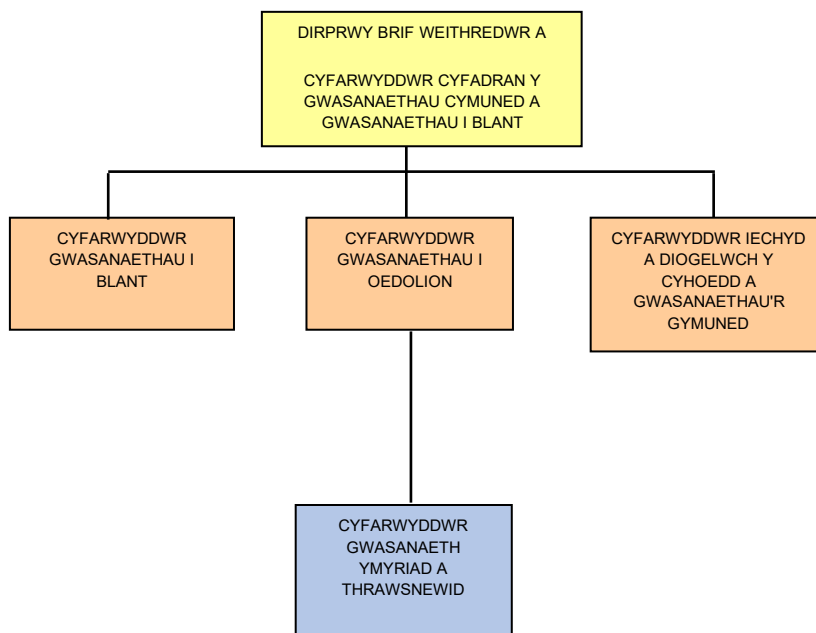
DIRPRWY BRIF WEITHREDWR A

CYFARWYDDWR CYFADRAN Y GWASANAETHAU CYMUNED A GWASANAETHAU I BLANT

CYFARWYDDWR GWASANAETHAU I BLANT

CYFARWYDDWR GWASANAETHAU I OEDOLION

CYFARWYDDWR IECHYD A DIOGELWCH Y CYHOEDD A GWASANAETHAU'R GYMUNED

CYFARWYDDWR GWASANAETH YMYRIAD A THRAWSNEWID